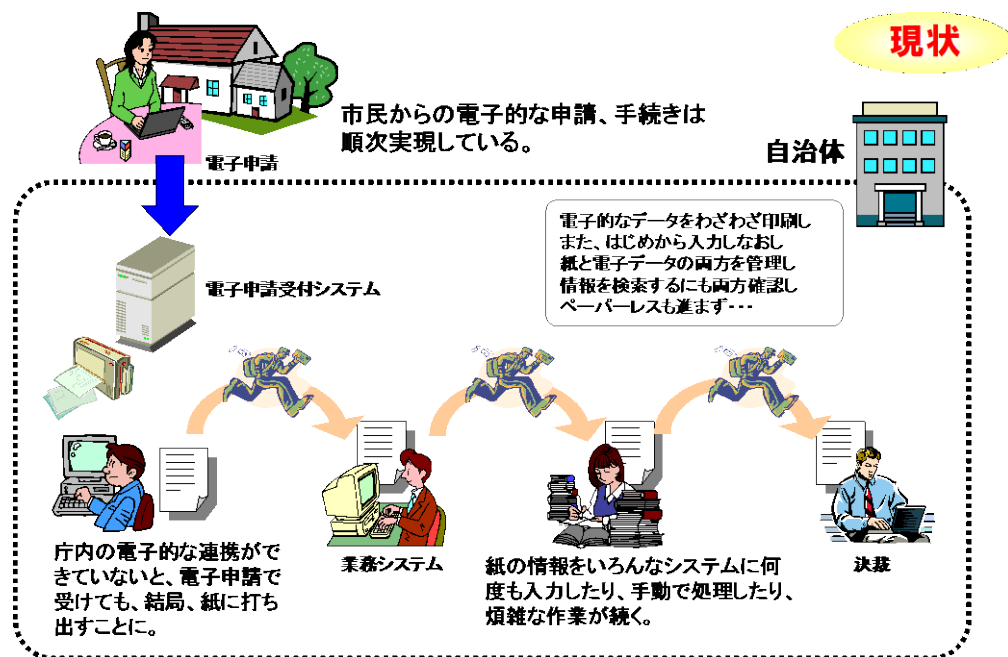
現状

市民からの電子的な申請、手続きは順次実現している。

電子申請

自治体

電子的なデータをわざわざ印刷し
また、はじめから入力しなおし
紙と電子データの両方を管理し
情報を検索するにも両方確認し
ペーパーレスも進まず・・・

電子申請受付システム

庁内の電子的な連携ができていないと、電子申請で受けても、結局、紙に打ち出すことに。

業務システム

紙の情報をいろんなシステムに何度も入力したり、手動で処理したり、煩雑な作業が続く。

決裁